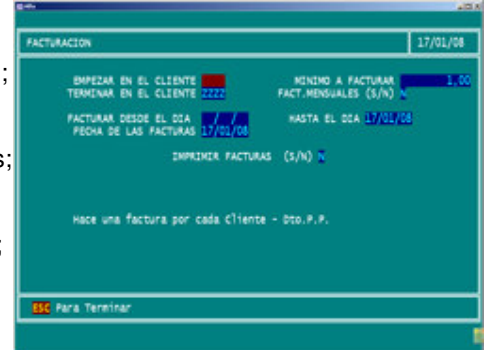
FACTURACION

17/01/08

EMPEZAR EN EL CLIENTE
TERMINAR EN EL CLIENTE 2222

MINIMO A FACTURAR 1.00
FACT.MENSUALES (S/N) N

FACTURAR DESDE EL DIA / /
FECHA DE LAS FACTURAS 17/01/08

HASTA EL DIA 17/01/08

IMPRIMIR FACTURAS (S/N) N

Hace una factura por cada Cliente - Dto.P.P.

ESC Para Terminar

;

s;

;